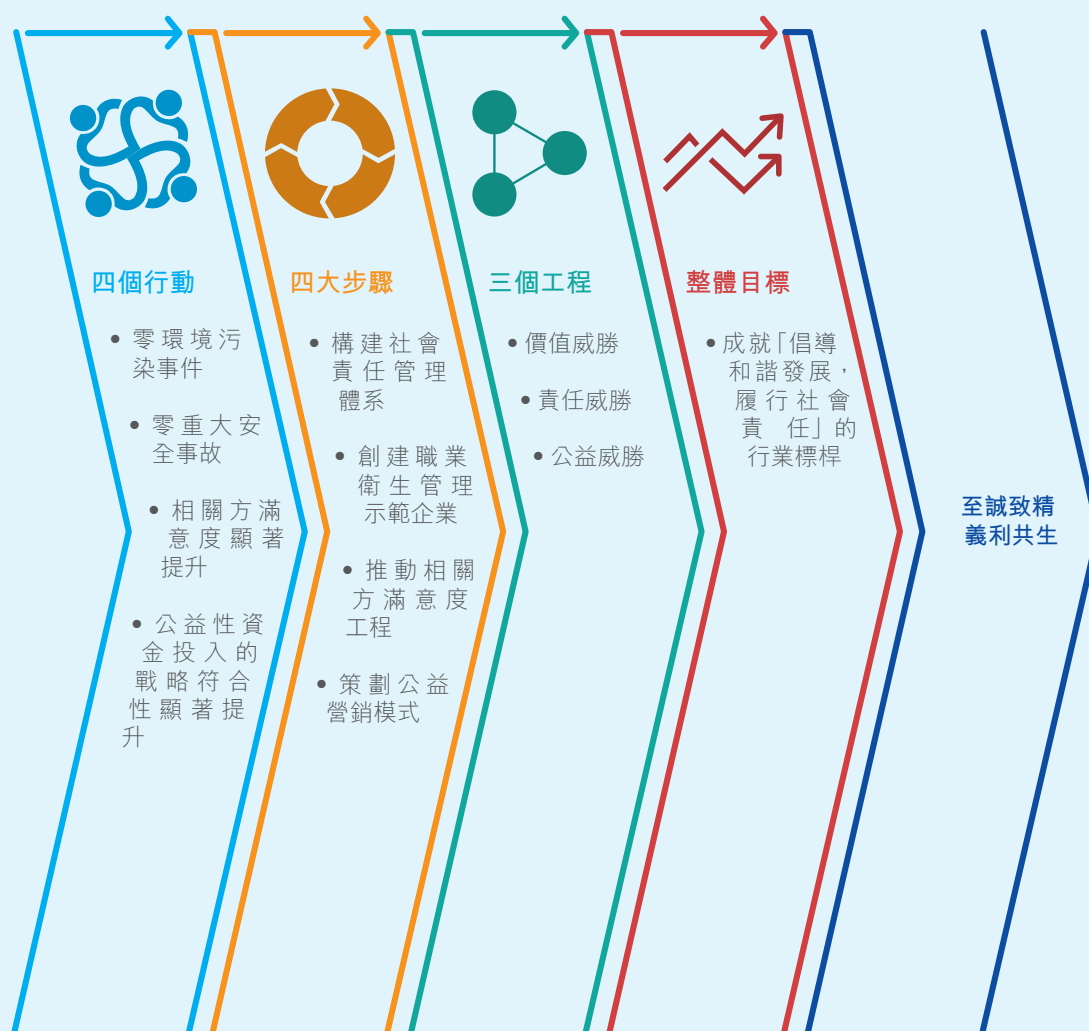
四個行動

• 零環境污染事件

• 零重大安全事故

• 相關方滿意度顯著提升

• 公益性資金投入的戰略符合性顯著提升

四大步驟

• 構建社會責任管理體系

• 創建職業衛生管理示範企業

• 推動相關方滿意度工程

• 策劃公益營銷模式

三個工程

• 價值威勝

• 責任威勝

• 公益威勝

整體目標

• 成就「倡導和諧發展，履行社會責任」的行業標桿

至誠致精
義利共生